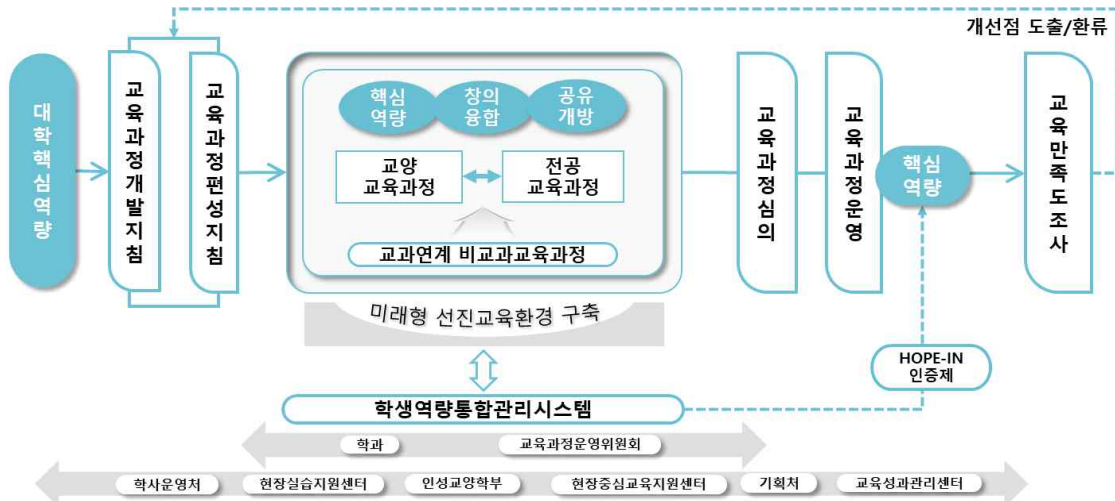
개선점 도출/환류

대학핵심역량

교육과정개발지침

교육과정편성지침

핵심역량

창의융합

공유개방

교양교육과정

전공교육과정

교과연계 비교과교육과정

미래형 선진교육환경 구축

교육과정심의

교육과정운영

핵심역량

교육만족도조사

HOPE-IN 인증제

학생역량통합관리시스템

학과

교육과정운영위원회

학사운영처

현장실습지원센터

인성교양학부

현장중심교육지원센터

기획처

교육성과관리센터